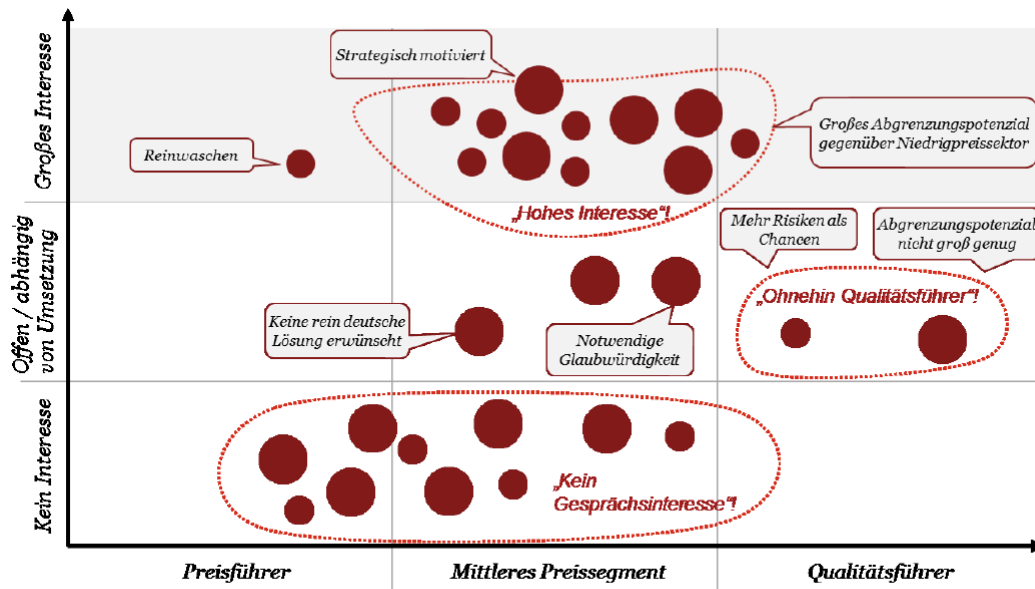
Großes Interesse

Offen / abhängig von Umsetzung

Kein Interesse

Strategisch motiviert

Reinwaschen

Großes Abgrenzungspotenzial gegenüber Niedrigpreissektor

„Hohes Interesse"!

Mehr Risiken als Chancen

Abgrenzungspotenzial nicht groß genug

„Ohnehin Qualitätsführer"!

Keine rein deutsche Lösung erwünscht

Notwendige Glaubwürdigkeit

„Kein Gesprächsinteresse"!

Preisführer

Mittleres Preissegment

Qualitätsführer